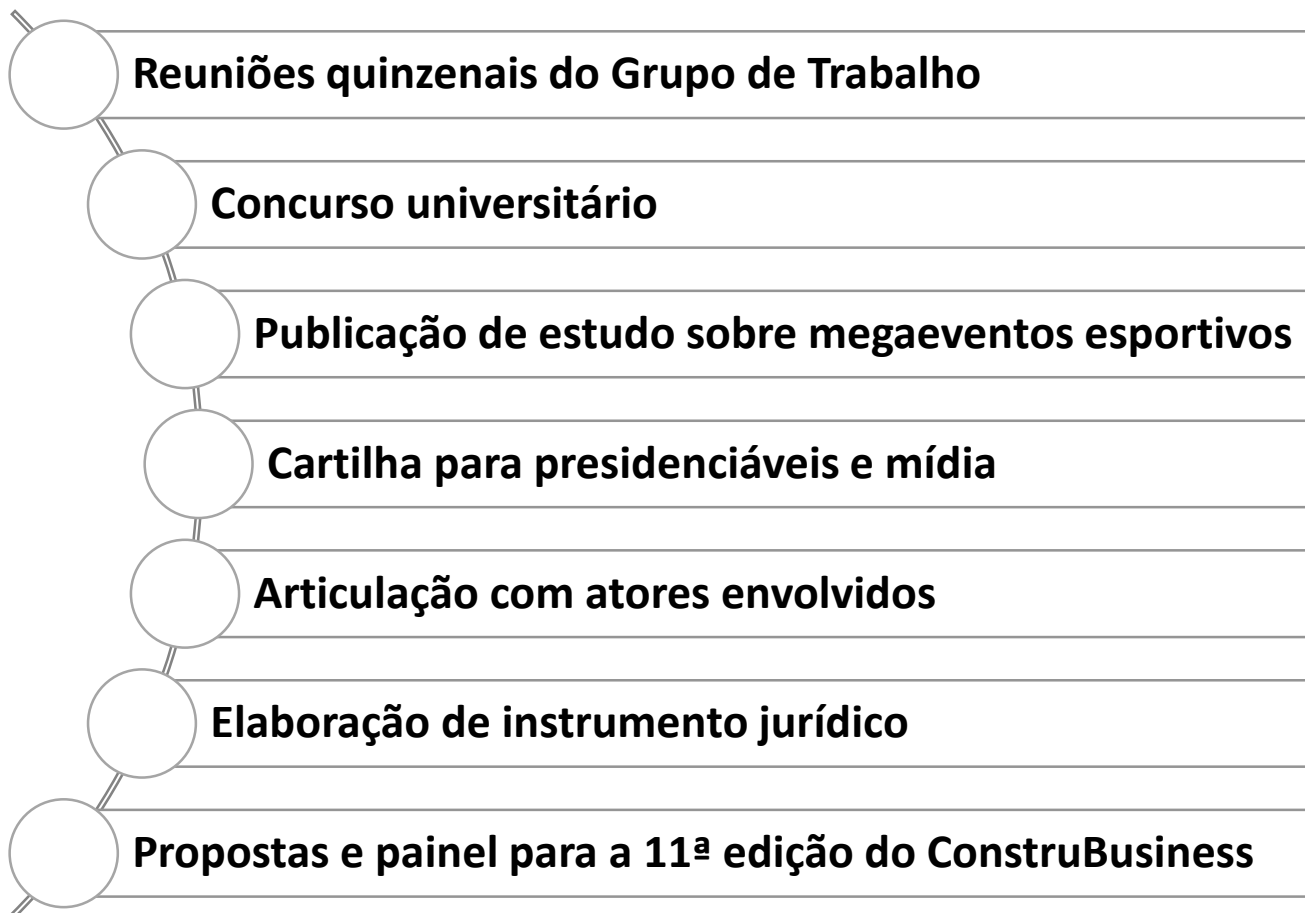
Reuniões quinzenais do Grupo de Trabalho

Concurso universitário

Publicação de estudo sobre megaeventos esportivos

Cartilha para presidenciáveis e mídia

Articulação com atores envolvidos

Elaboração de instrumento jurídico

Propostas e painel para a 11ª edição do ConstruBusiness